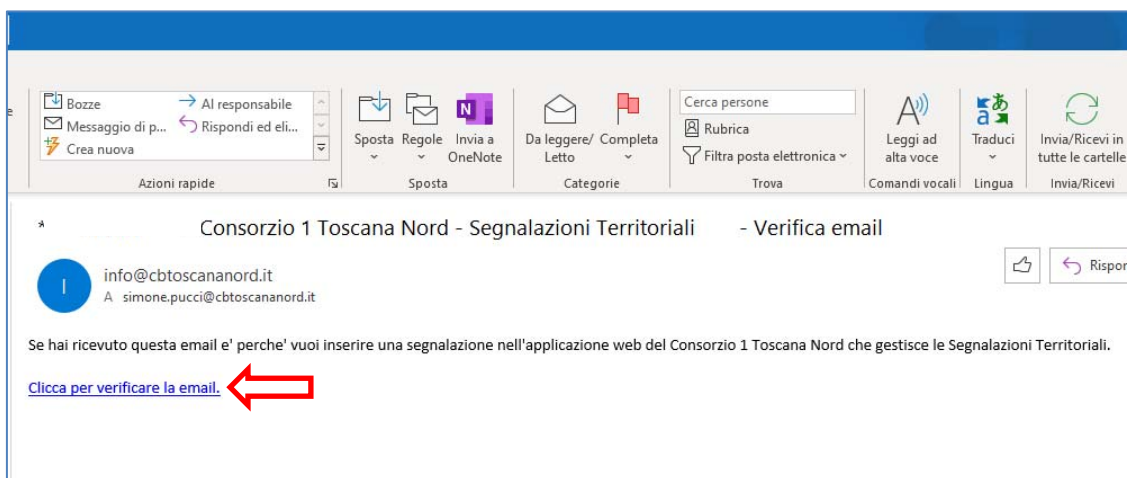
Bozze
Messaggio di p...
Crea nuova
Al responsabile
Rispondi ed eli...
Azioni rapide

Sposta
Regole
Invia a OneNote
Sposta

Da leggere/ Letto
Completa
Categorie

Cerca persone
Rubrica
Filtra posta elettronica
Trova

Leggi ad alta voce
Comandi vocali

Traduci
Lingua

Invia/Ricevi in tutte le cartelle
Invia/Ricevi

Consorzio 1 Toscana Nord - Segnalazioni Territoriali - Verifica email

I
info@cbtoscananord.it
A simone.pucci@cbtoscananord.it

Rispon

Se hai ricevuto questa email e' perche' vuoi inserire una segnalazione nell'applicazione web del Consorzio 1 Toscana Nord che gestisce le Segnalazioni Territoriali.

Clicca per verificare la email.